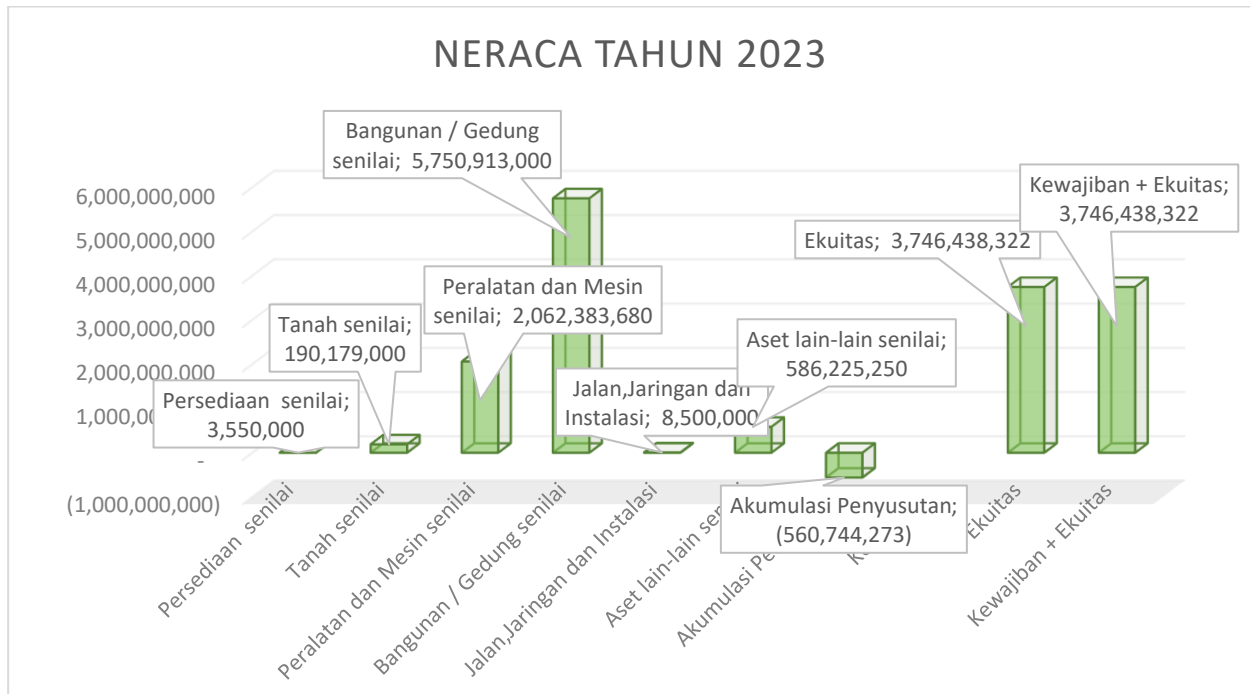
NERACA TAHUN 2023

6,000,000,000
5,000,000,000
4,000,000,000
3,000,000,000
2,000,000,000
1,000,00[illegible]
-
(1,000,000,000)

Bangunan / Gedung senilai; 5,750,913,000

Kewajiban + Ekuitas; 3,746,438,322

Ekuitas; 3,746,438,322

Peralatan dan Mesin senilai; 2,062,383,680

Tanah senilai; 190,179,000

Aset lain-lain senilai; 586,225,250

Jalan,Jaringan dan Instalasi; 8,500,000

Persediaan senilai; 3,550,000

Akumulasi Penyusutan; (560,744,273)

Persediaan senilai
Tanah senilai
Peralatan dan Mesin senilai
Bangunan / Gedung senilai
Jalan,Jaringan dan Instalasi
Aset lain-lain sen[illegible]
Akumulasi Pe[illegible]
K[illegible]
Ekuitas
Kewajiban + Ekuitas